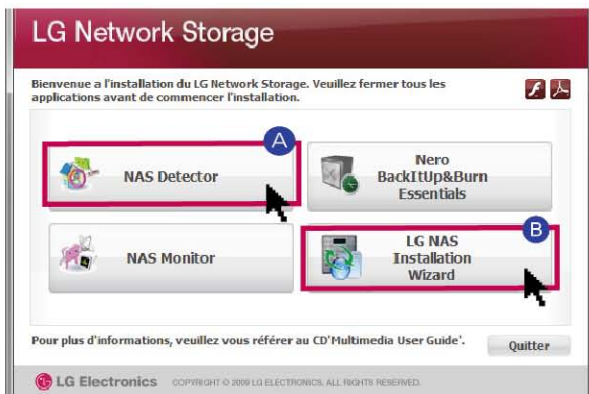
LG Network Storage

Bienvenue a l'installation du LG Network Storage. Veuillez fermer tous les applications avant de commencer l'installation.

A

NAS Detector

Nero BackItUp&Burn Essentials

B

NAS Monitor

LG NAS Installation Wizard

Pour plus d'informations, veuillez vous référer au CD'Multimedia User Guide'.

Quitter

LG Electronics COPYRIGHT © 2009 LG ELECTRONICS. ALL RIGHTS RESERVED.